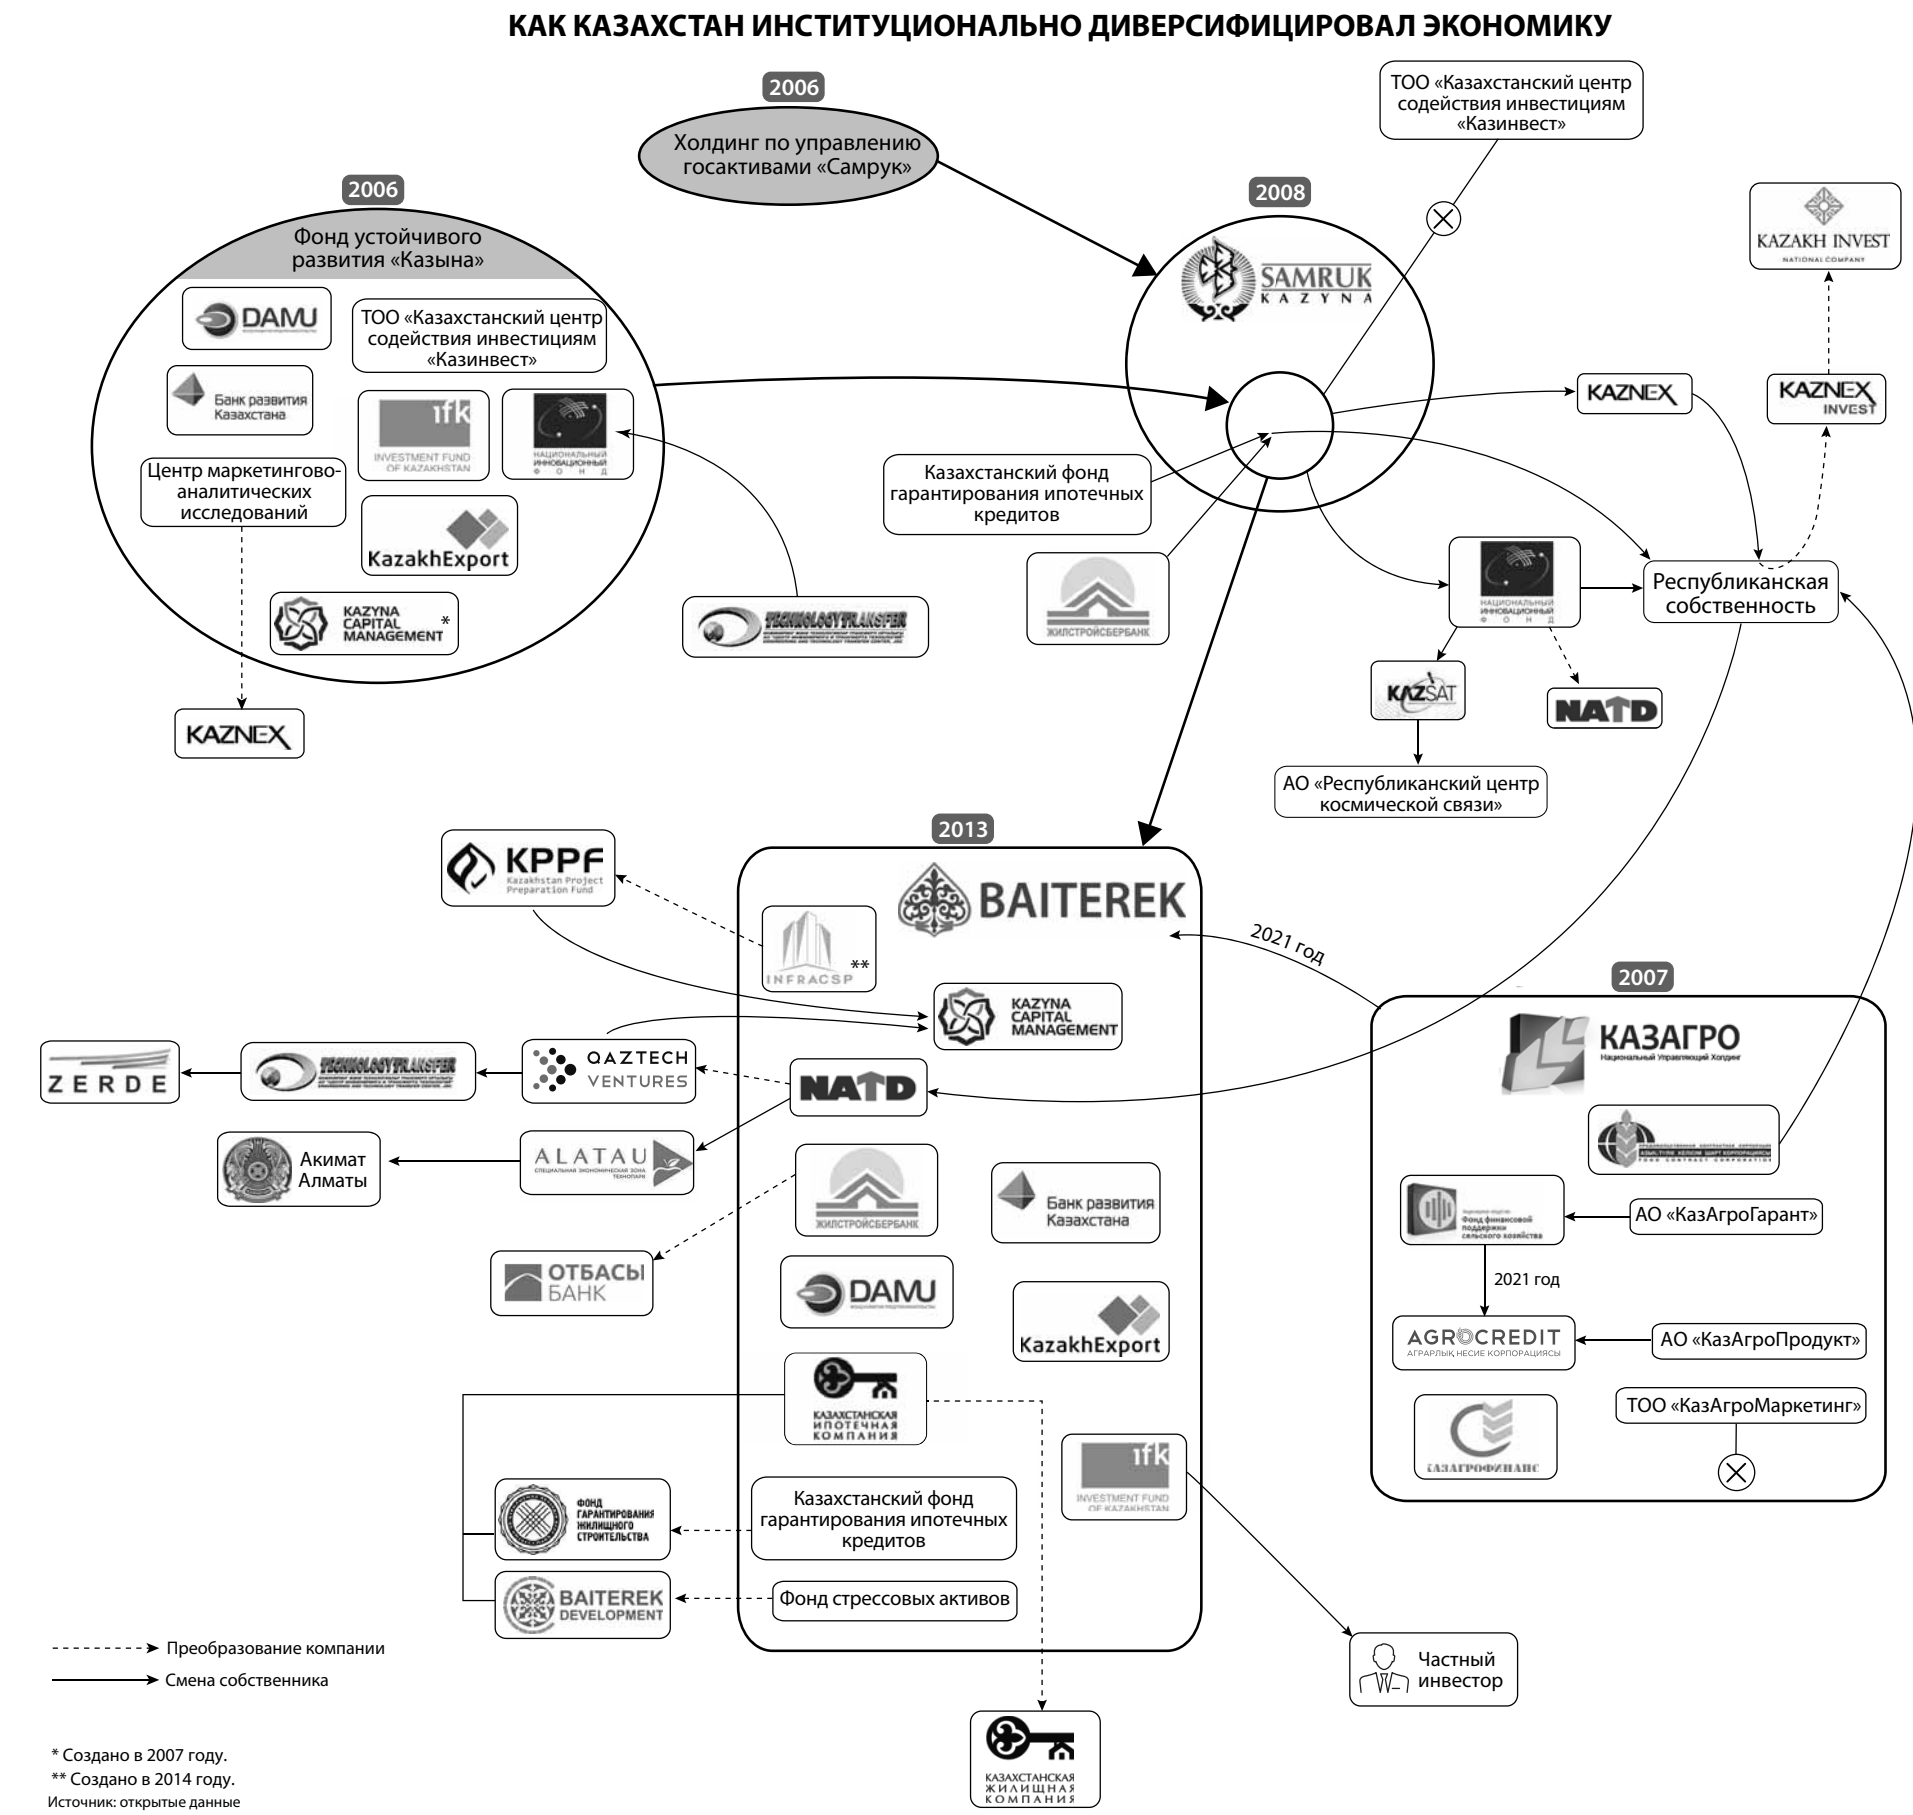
КАК КАЗАХСТАН ИНСТИТУЦИОНАЛЬНО ДИВЕРСИФИЦИРОВАЛ ЭКОНОМИКУ

2006
Холдинг по управлению госактивами «Самрук»

ТОО «Казахстанский центр содействия инвестициям «Казинвест»

2006
Фонд устойчивого развития «Казына»

DAMU

ТОО «Казахстанский центр содействия инвестициям «Казинвест»

Банк развития Казахстана

ifk INVESTMENT FUND OF KAZAKHSTAN

НАЦИОНАЛЬНЫЙ ИННОВАЦИОННЫЙ ФОНД

Центр маркетингово-аналитических исследований

KazakhExport

KAZYNA CAPITAL MANAGEMENT *

TECHNOLOGYTRANSFER

KAZNEX

2008
SAMRUK KAZYNA

KAZAKH INVEST NATIONAL COMPANY

KAZNEX

KAZNEX INVEST

Казахстанский фонд гарантирования ипотечных кредитов

ЖИЛСТРОЙСБЕРБАНК

НАЦИОНАЛЬНЫЙ ИННОВАЦИОННЫЙ ФОНД

Республиканская собственность

KAZSAT

NATD

АО «Республиканский центр космической связи»

KPPF Kazakhstan Project Preparation Fund

2013
BAITEREK

INFRACSP **

2021 год

KAZYNA CAPITAL MANAGEMENT

2007
КАЗАГРО Национальный Управляющий Холдинг

ZERDE

TECHNOLOGYTRANSFER

QAZTECH VENTURES

NATD

Акимат Алматы

ALATAU СПЕЦИАЛЬНАЯ ЭКОНОМИЧЕСКАЯ ЗОНА ТЕХНОПАРК

ЖИЛСТРОЙСБЕРБАНК

Банк развития Казахстана

ОТБАСЫ БАНК

DAMU

KazakhExport

Фонд финансовой поддержки сельского хозяйства

АО «КазАгроГарант»

2021 год

AGROCREDIT АГРАРЛЫҚ НЕСИЕ КОРПОРАЦИЯСЫ

АО «КазАгроПродукт»

КАЗАХСТАНСКАЯ ИПОТЕЧНАЯ КОМПАНИЯ

КАЗАГРОФИНАНС

ТОО «КазАгроМаркетинг»

ifk INVESTMENT FUND OF KAZAKHSTAN

ФОНД ГАРАНТИРОВАНИЯ ЖИЛИЩНОГО СТРОИТЕЛЬСТВА

Казахстанский фонд гарантирования ипотечных кредитов

BAITEREK DEVELOPMENT

Фонд стрессовых активов

Частный инвестор

Преобразование компании
Смена собственника

КАЗАХСТАНСКАЯ ЖИЛИЩНАЯ КОМПАНИЯ

* Создано в 2007 году.
** Создано в 2014 году.
Источник: открытые данные